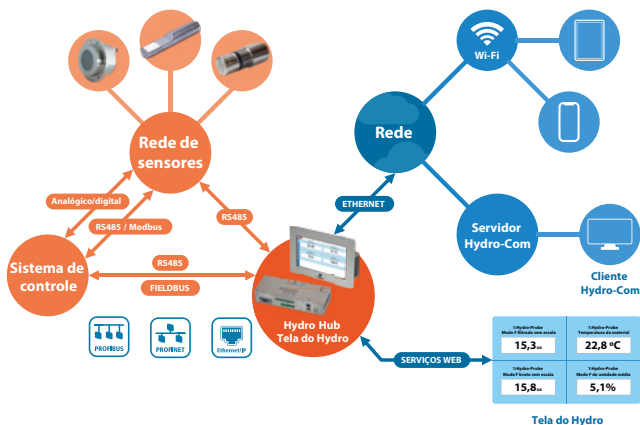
Rede de sensores

Analógico/digital

RS485 / Modbus

RS485

Sistema de controle

RS485

FIELDBUS

PROFIBUS

PROFINET

Ethernet/IP

Hydro Hub
Tela do Hydro

ETHERNET

Rede

Wi-Fi

Servidor Hydro-Com

Cliente Hydro-Com

SERVIÇOS WEB

| 1:Hydro-Probe Modo F filtrado sem escala | 1:Hydro-Probe Temperatura do material |
|---|---|
| 15,3 | 22,8 ºC |
| 1:Hydro-Probe Modo F bruto sem escala | 1:Hydro-Probe Modo F de umidade média |
| 15,8 | 5,1% |

Tela do Hydro